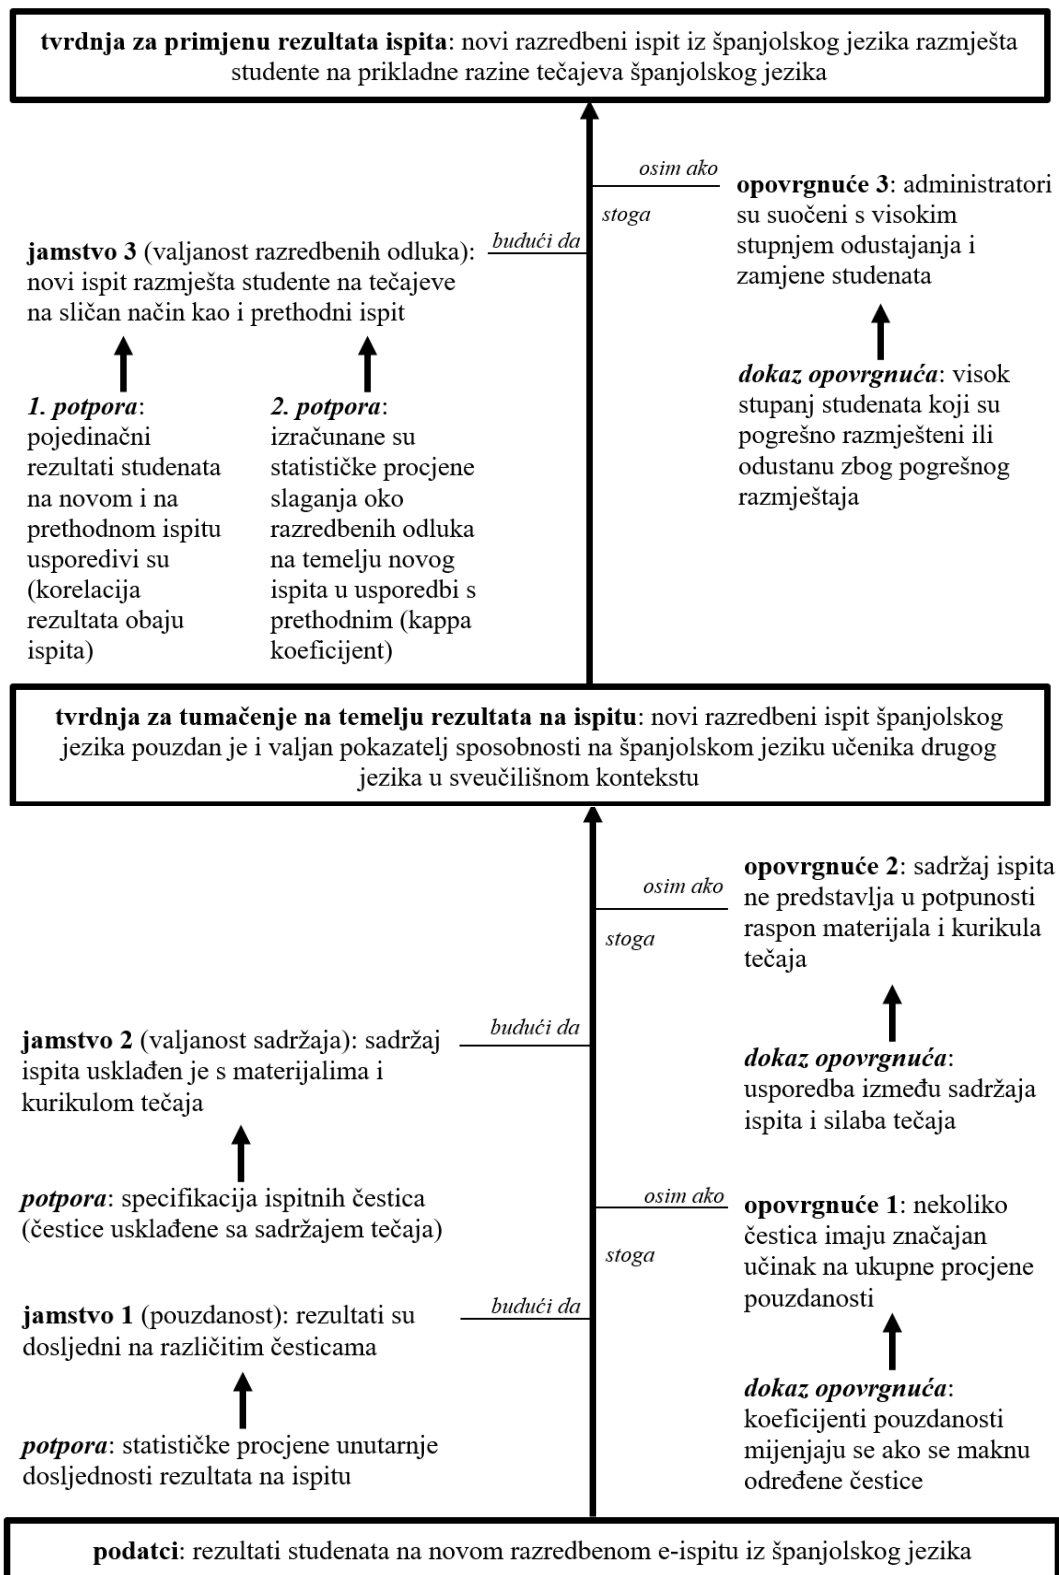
**tvrdnja za primjenu rezultata ispita**: novi razredbeni ispit iz španjolskog jezika razmješta studente na prikladne razine tečajeva španjolskog jezika

*osim ako*

*stoga*

*budući da*

**jamstvo 3** (valjanost razredbenih odluka): novi ispit razmješta studente na tečajeve na sličan način kao i prethodni ispit

***1. potpora***: pojedinačni rezultati studenata na novom i na prethodnom ispitu usporedivi su (korelacija rezultata obaju ispita)

***2. potpora***: izračunane su statističke procjene slaganja oko razredbenih odluka na temelju novog ispita u usporedbi s prethodnim (kappa koeficijent)

**opovrgnuće 3**: administratori su suočeni s visokim stupnjem odustajanja i zamjene studenata

***dokaz opovrgnuća***: visok stupanj studenata koji su pogrešno razmješteni ili odustanu zbog pogrešnog razmještaja

**tvrdnja za tumačenje na temelju rezultata na ispitu**: novi razredbeni ispit španjolskog jezika pouzdan je i valjan pokazatelj sposobnosti na španjolskom jeziku učenika drugog jezika u sveučilišnom kontekstu

*osim ako*

*stoga*

**opovrgnuće 2**: sadržaj ispita ne predstavlja u potpunosti raspon materijala i kurikula tečaja

*budući da*

**jamstvo 2** (valjanost sadržaja): sadržaj ispita usklađen je s materijalima i kurikulom tečaja

***dokaz opovrgnuća***: usporedba između sadržaja ispita i silaba tečaja

***potpora***: specifikacija ispitnih čestica (čestice usklađene sa sadržajem tečaja)

*osim ako*

*stoga*

**opovrgnuće 1**: nekoliko čestica imaju značajan učinak na ukupne procjene pouzdanosti

*budući da*

**jamstvo 1** (pouzdanost): rezultati su dosljedni na različitim česticama

***potpora***: statističke procjene unutarnje dosljednosti rezultata na ispitu

***dokaz opovrgnuća***: koeficijenti pouzdanosti mijenjaju se ako se maknu određene čestice

**podatci**: rezultati studenata na novom razredbenom e-ispitu iz španjolskog jezika